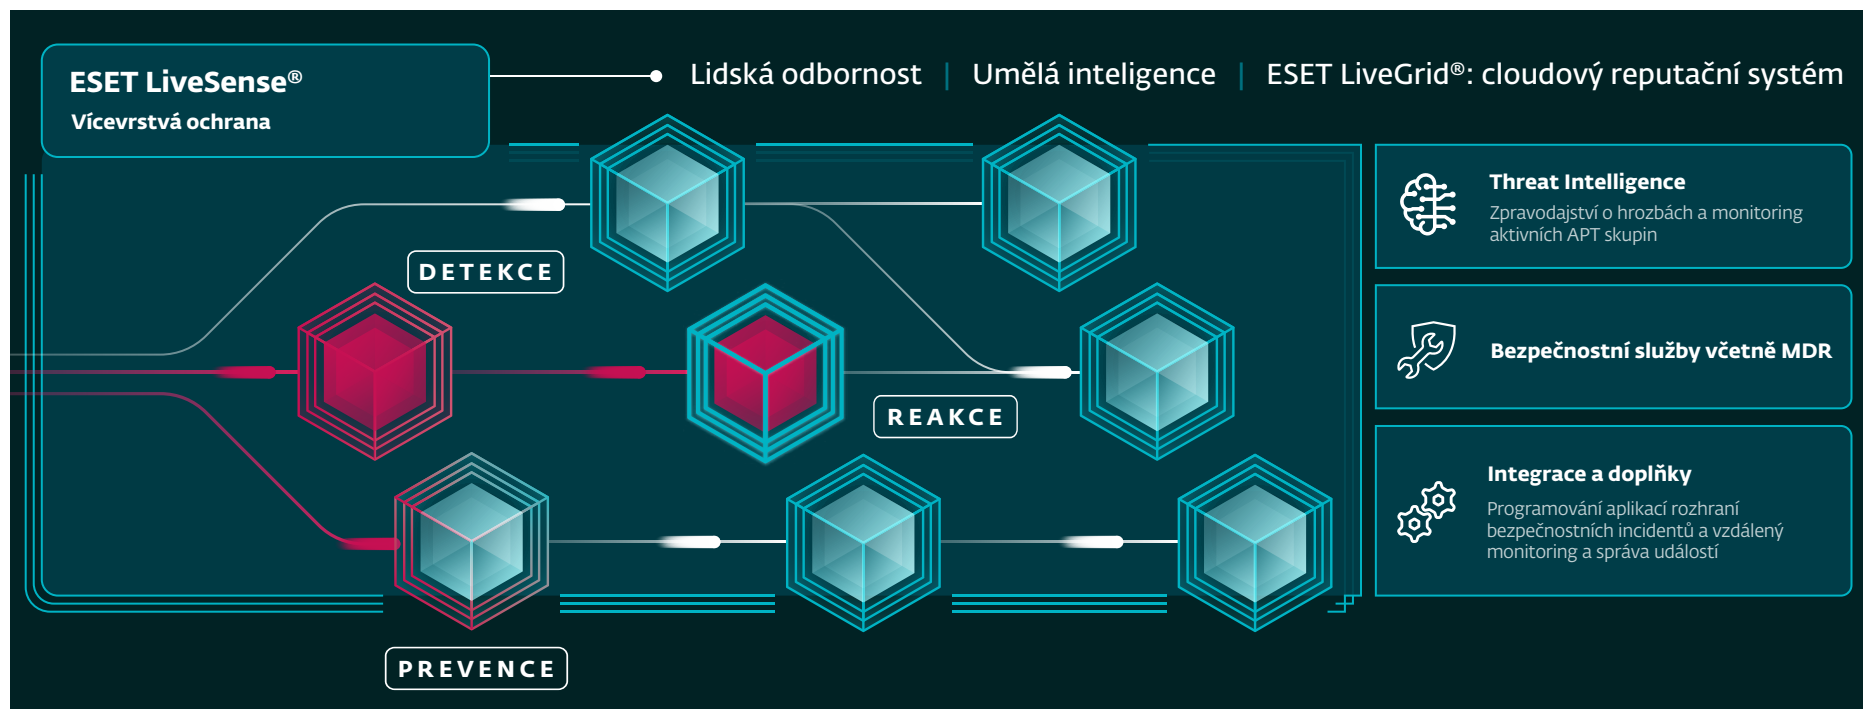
ESET LiveSense®
Vícevrstvá ochrana

Lidská odbornost | Umělá inteligence | ESET LiveGrid®: cloudový reputační systém

DETEKCE

REAKCE

PREVENCE

Threat Intelligence
Zpravodajství o hrozbách a monitoring aktivních APT skupin

Bezpečnostní služby včetně MDR

Integrace a doplňky
Programování aplikací rozhraní bezpečnostních incidentů a vzdálený monitoring a správa událostí